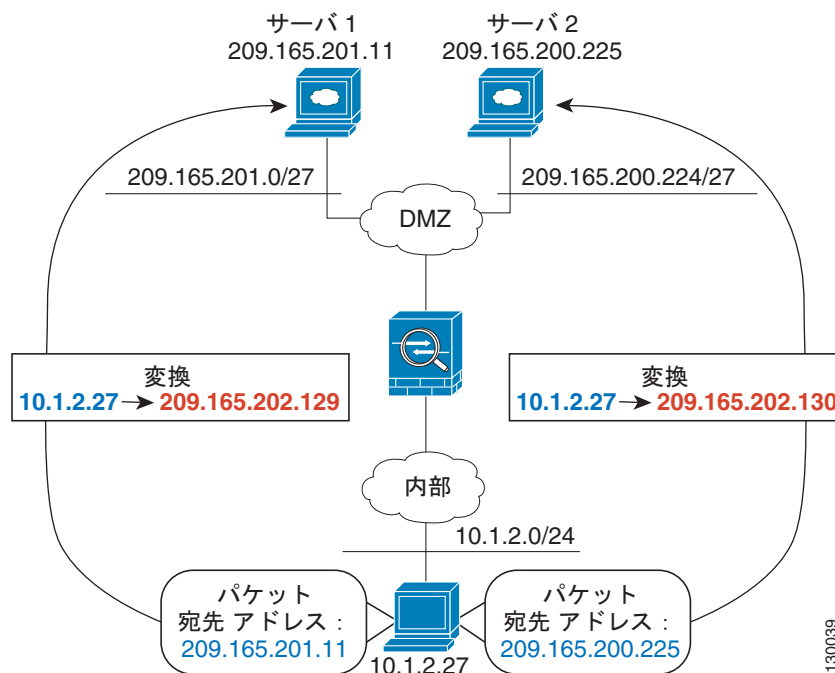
サーバ 1
209.165.201.11

サーバ 2
209.165.200.225

209.165.201.0/27

209.165.200.224/27

DMZ

変換
10.1.2.27 → 209.165.202.129

変換
10.1.2.27 → 209.165.202.130

内部

10.1.2.0/24

パケット
宛先 アドレス :
209.165.201.11

パケット
宛先 アドレス :
209.165.200.225

10.1.2.27

130039